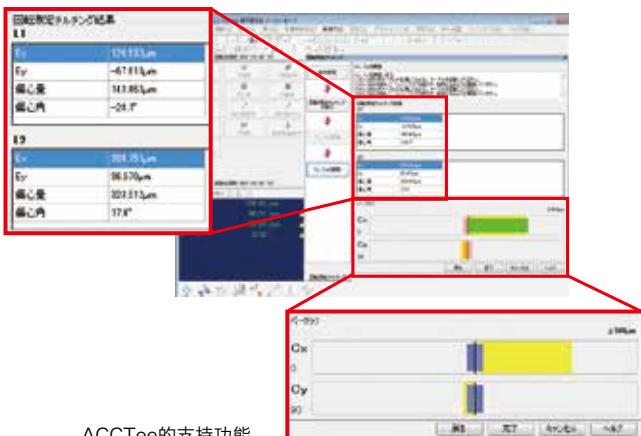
回転測定チルチング結果

L1

| Ex | 124.113μm |
|---|---|
| Ey | −67.613μm |
| 偏心量 | 141.865μm |
| 偏心角 | −28.7° |

L2

| Ex | 308.151μm |
|---|---|
| Ey | 96.570μm |
| 偏心量 | 323.513μm |
| 偏心角 | 17.6° |

Cx

0

Cy

90

戻る

完了

キャンセル

ヘルプ

ACCTee的支持功能